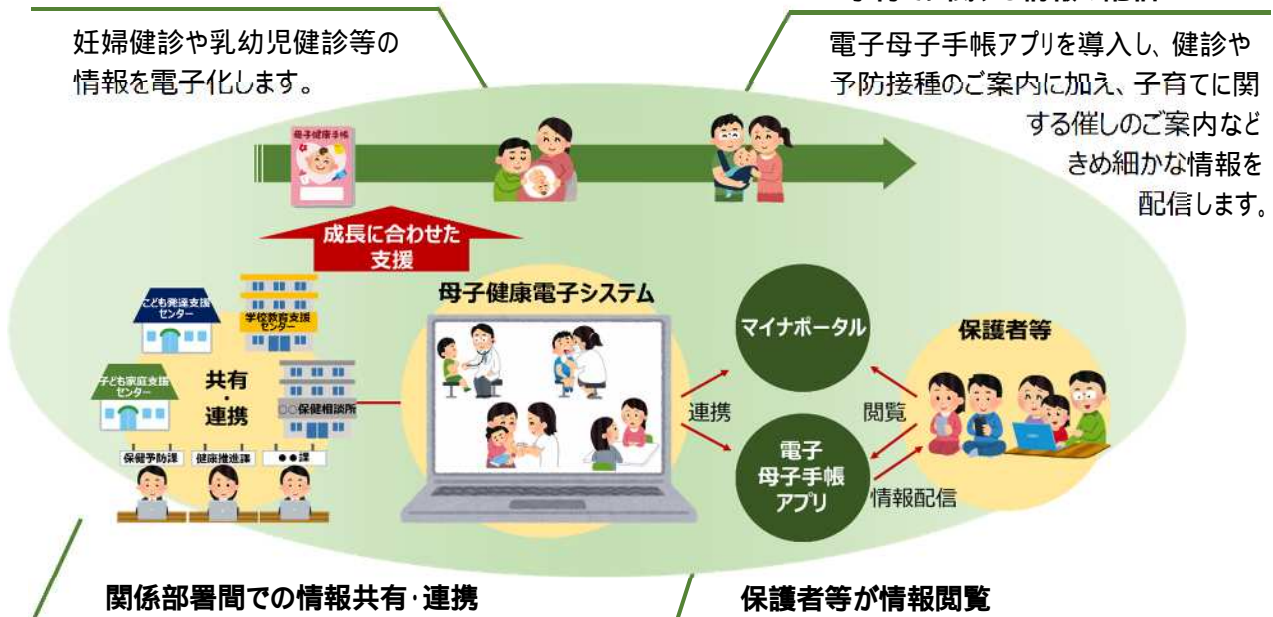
妊婦健診や乳幼児健診等の情報を電子化します。

電子母子手帳アプリを導入し、健診や予防接種のご案内に加え、子育てに関する催しのご案内などきめ細かな情報を配信します。

母子健康手帳

成長に合わせた支援

こども発達支援センター

学校教育支援センター

子ども家庭支援センター

共有・連携

保健相談所

保健予防課

健康推進課

●●課

母子健康電子システム

連携

マイナポータル

電子母子手帳アプリ

閲覧

情報配信

保護者等

関係部署間での情報共有･連携

保護者等が情報閲覧